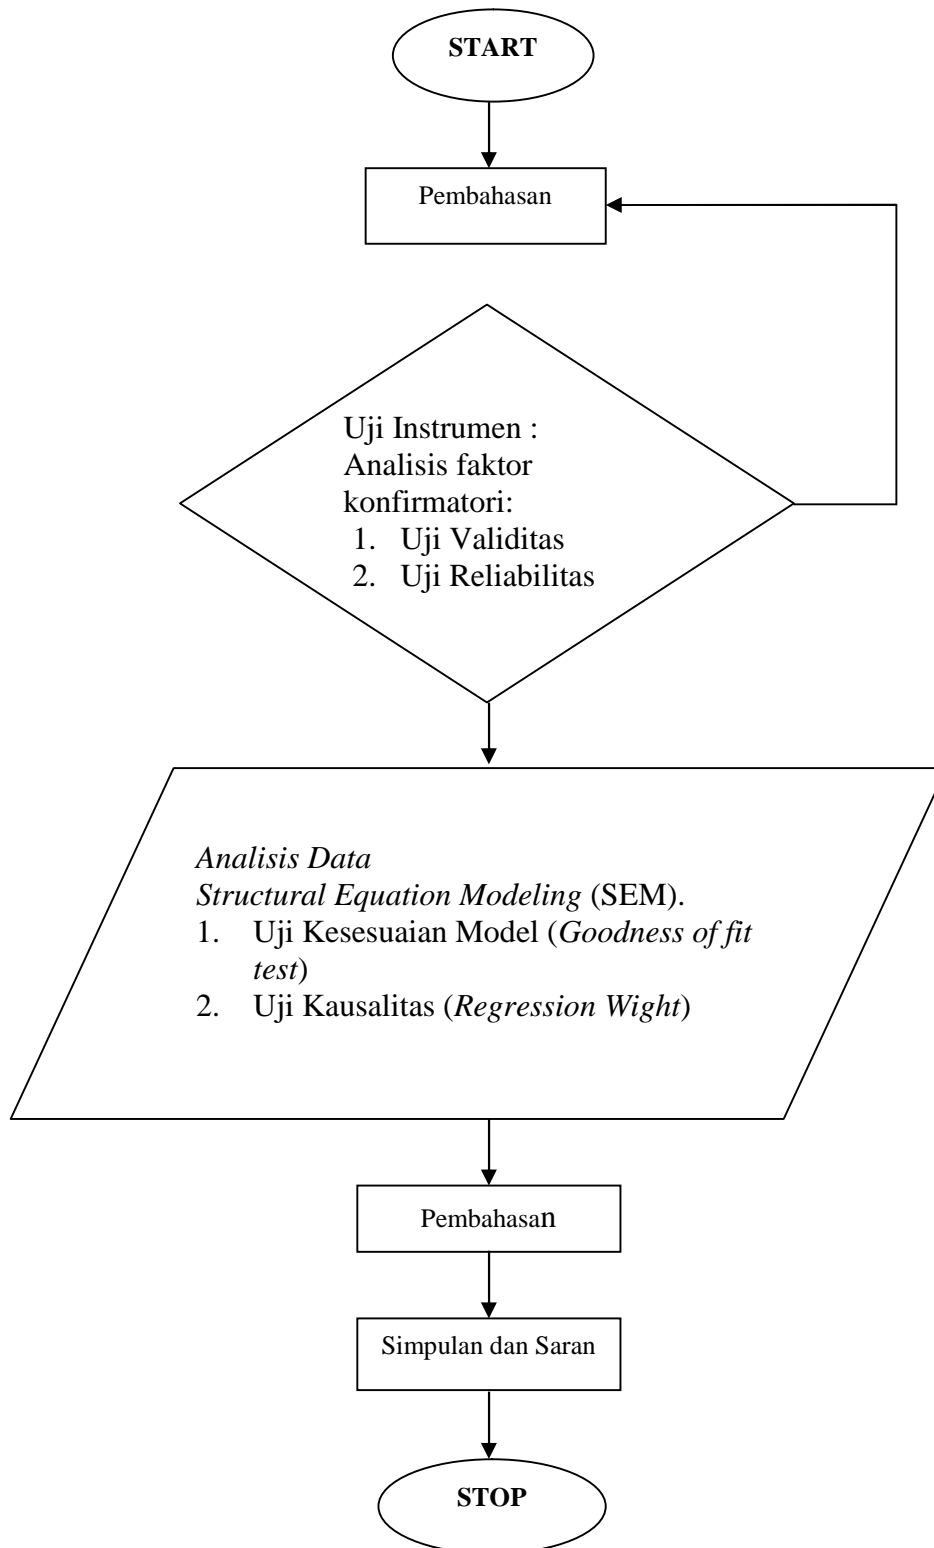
START

Pembahasan

Uji Instrumen :
Analisis faktor konfirmatori:
1. Uji Validitas
2. Uji Reliabilitas

Analisis Data
Structural Equation Modeling (SEM).
1. Uji Kesesuaian Model (Goodness of fit test)
2. Uji Kausalitas (Regression Wight)

Pembahasan

Simpulan dan Saran

STOP